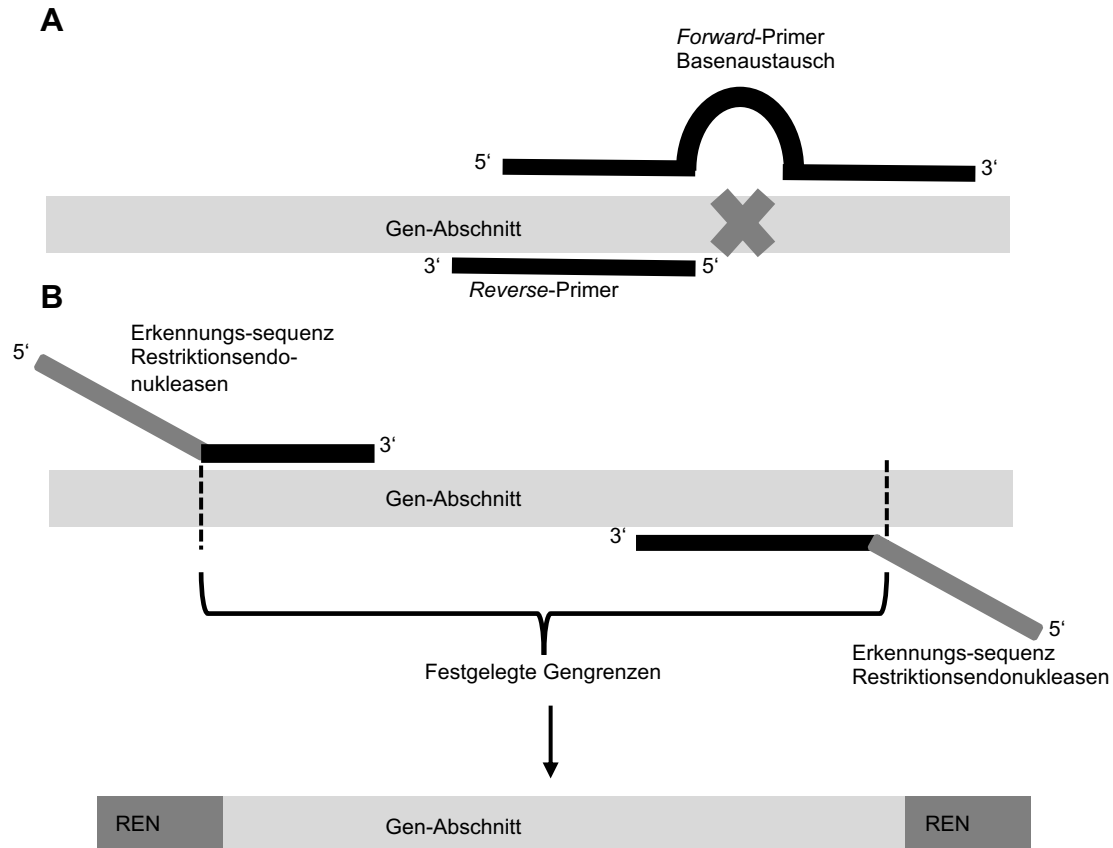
A

Forward-Primer
Basenaustausch

5‘

3‘

Gen-Abschnitt

3‘

5‘

Reverse-Primer

B

Erkennungs-sequenz
Restriktionsendonukleasen

5‘

3‘

Gen-Abschnitt

3‘

5‘

Festgelegte Gengrenzen

Erkennungs-sequenz
Restriktionsendonukleasen

REN

Gen-Abschnitt

REN